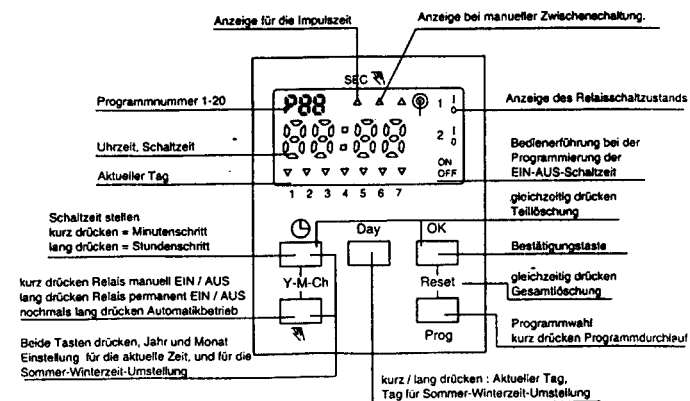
Anzeige für die Impulszeit

Anzeige bei manueller Zwischenschaltung.

SEC

Programmnummer 1-20

P88

Anzeige des Relaisschaltzustands

1 I 0

2 I 0

Uhrzeit, Schaltzeit

Bedienerführung bei der Programmierung der EIN-AUS-Schaltzeit

ON OFF

Aktueller Tag

1 2 3 4 5 6 7

Schaltzeit stellen
kurz drücken = Minutenschritt
lang drücken = Stundenschritt

Day

OK

gleichzeitig drücken
Teillöschung

Bestätigungstaste

Y-M-Ch

Reset

kurz drücken Relais manuell EIN / AUS
lang drücken Relais permanent EIN / AUS
nochmals lang drücken Automatikbetrieb

gleichzeitig drücken
Gesamtlöschung

Programmwahl
kurz drücken Programmdurchlauf

Prog

Beide Tasten drücken, Jahr und Monat Einstellung für die aktuelle Zeit, und für die Sommer-Winterzeit-Umstellung

kurz / lang drücken : Aktueller Tag,
Tag für Sommer-Winterzeit-Umstellung